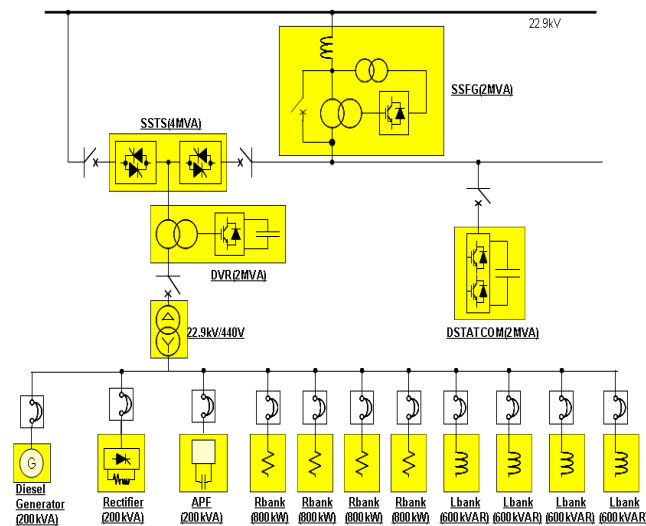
22.9kV

SSFG(2MVA)

SSTS(4MVA)

DVR(2MVA)

22.9kV/440V

DSTATCOM(2MVA)

G

Diesel Generator (200kVA)

Rectifier (200kVA)

APF (200kVA)

Rbank (800kW)

Rbank (800kW)

Rbank (800kW)

Rbank (800kW)

Lbank (600kVAR)

Lbank (600kVAR)

Lbank (600kVAR)

Lbank (600kVAR)